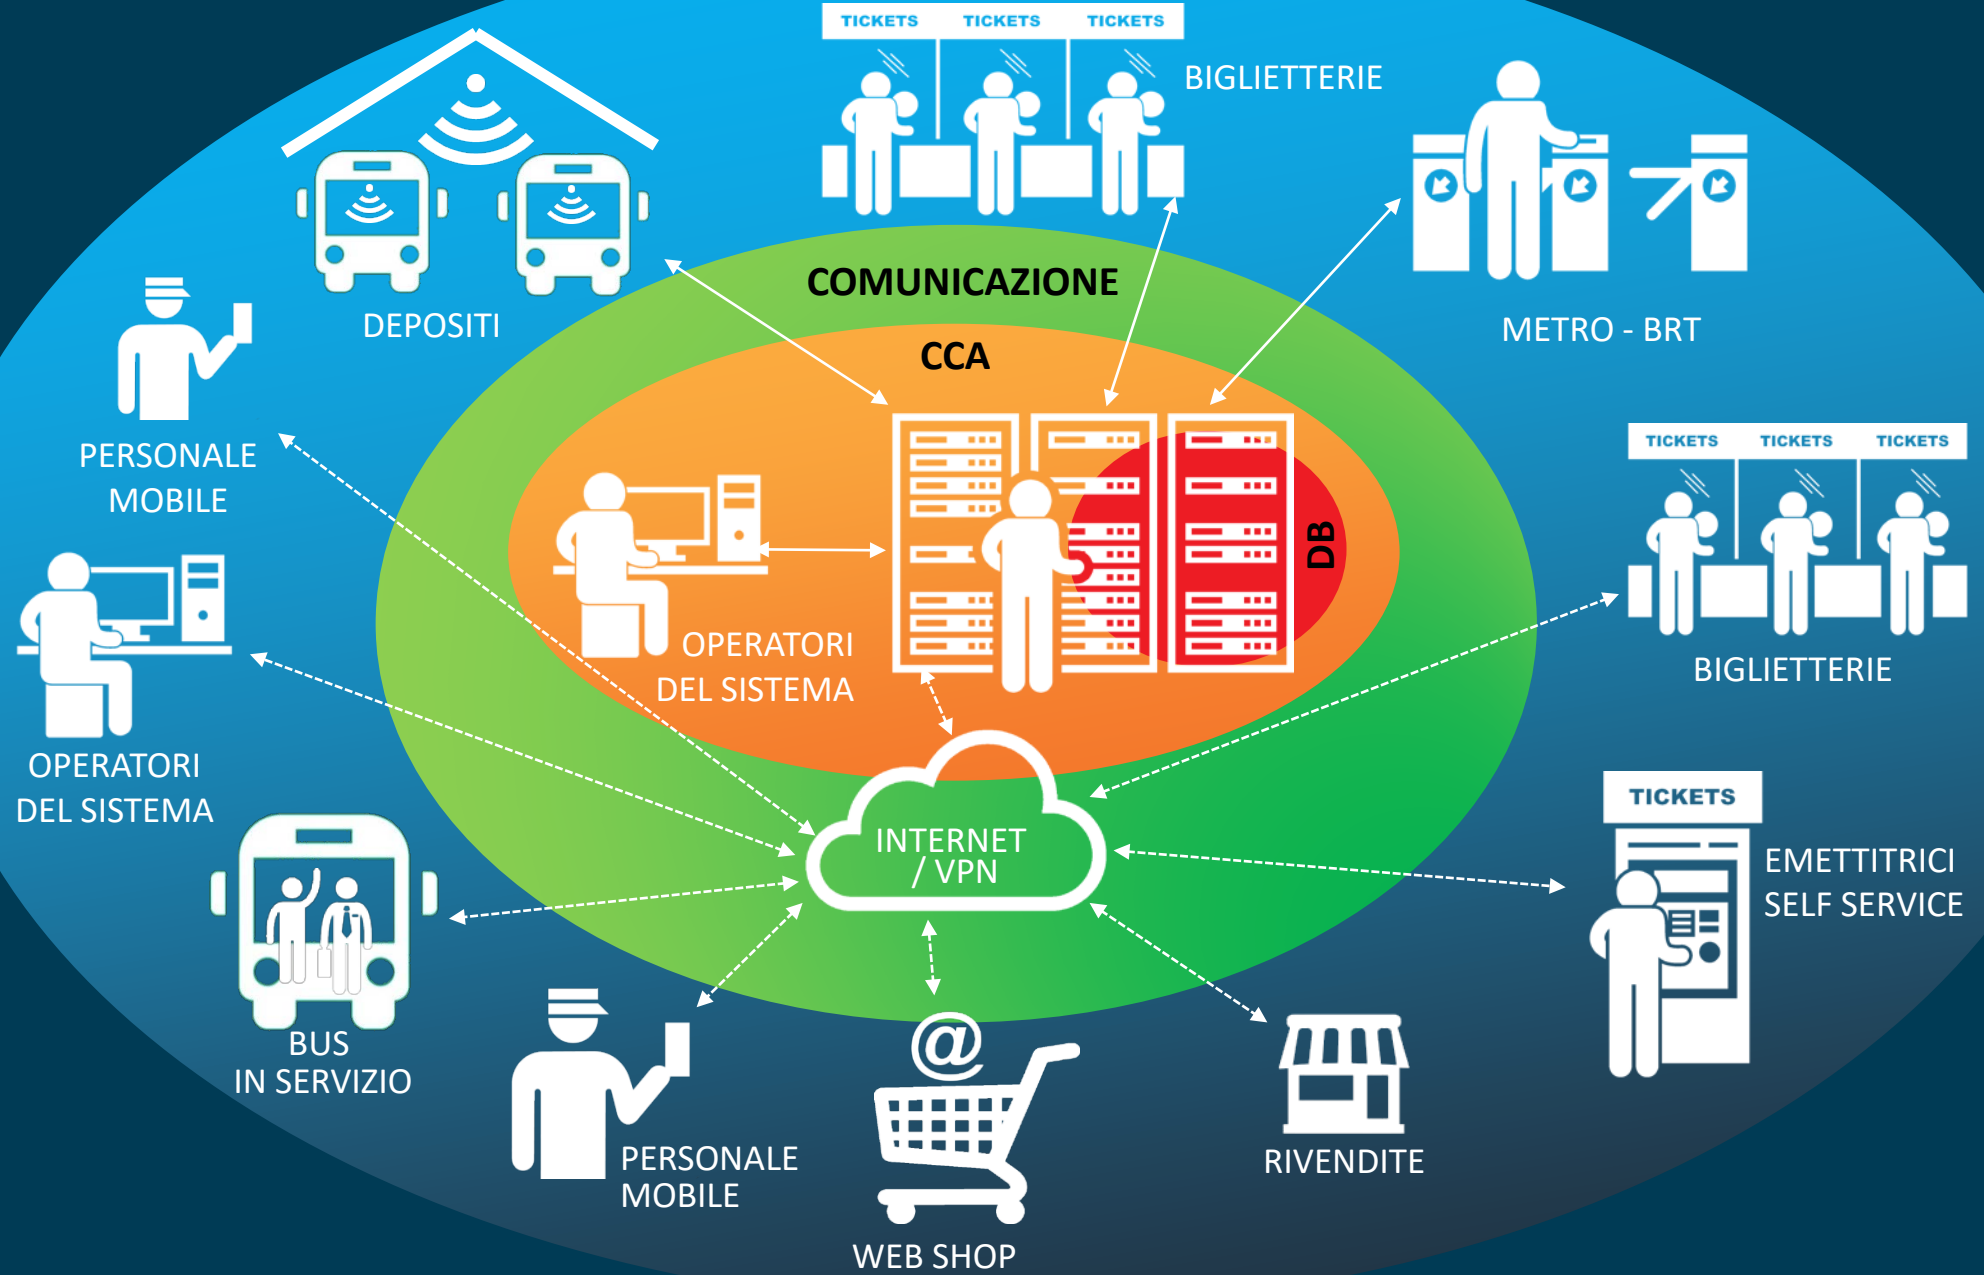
TICKETS TICKETS TICKETS

BIGLIETTERIE

DEPOSITI

METRO - BRT

COMUNICAZIONE

CCA

PERSONALE MOBILE

TICKETS TICKETS TICKETS

DB

OPERATORI DEL SISTEMA

BIGLIETTERIE

OPERATORI DEL SISTEMA

INTERNET / VPN

TICKETS

EMETTITRICI SELF SERVICE

BUS IN SERVIZIO

PERSONALE MOBILE

WEB SHOP

RIVENDITE